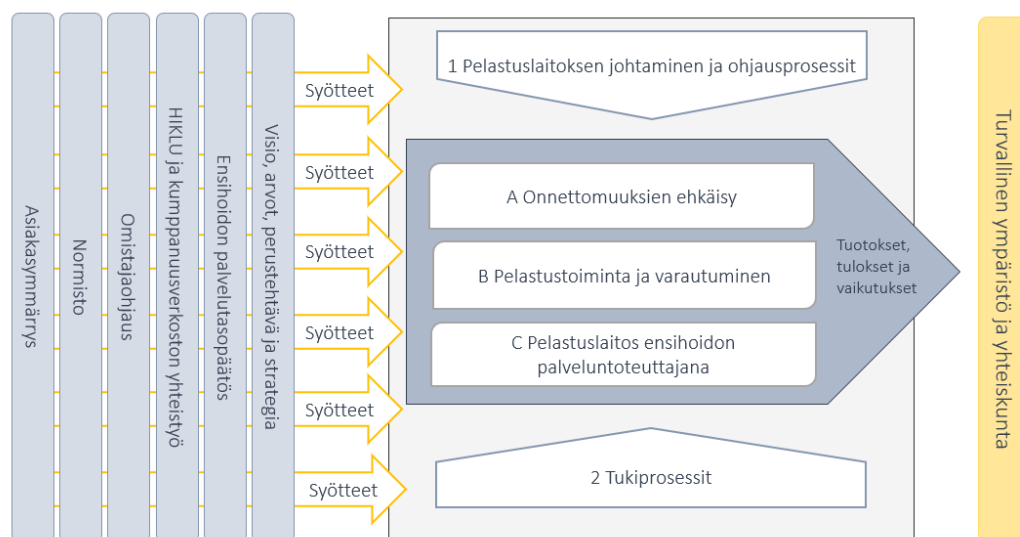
Asiakasymmärrys

Normisto

Omistajaohjaus

HIKLU ja kumppanuusverkoston yhteistyö

Ensihoidon palvelutasopäätös

Visio, arvot, perustehtävä ja strategia

Syötteet

Syötteet

Syötteet

Syötteet

Syötteet

Syötteet

1 Pelastuslaitoksen johtaminen ja ohjausprosessit

A Onnettomuuksien ehkäisy

B Pelastustoiminta ja varautuminen

C Pelastuslaitos ensihoidon palveluntoteuttajana

Tuotokset, tulokset ja vaikutukset

2 Tukiprosessit

Turvallinen ympäristö ja yhteiskunta